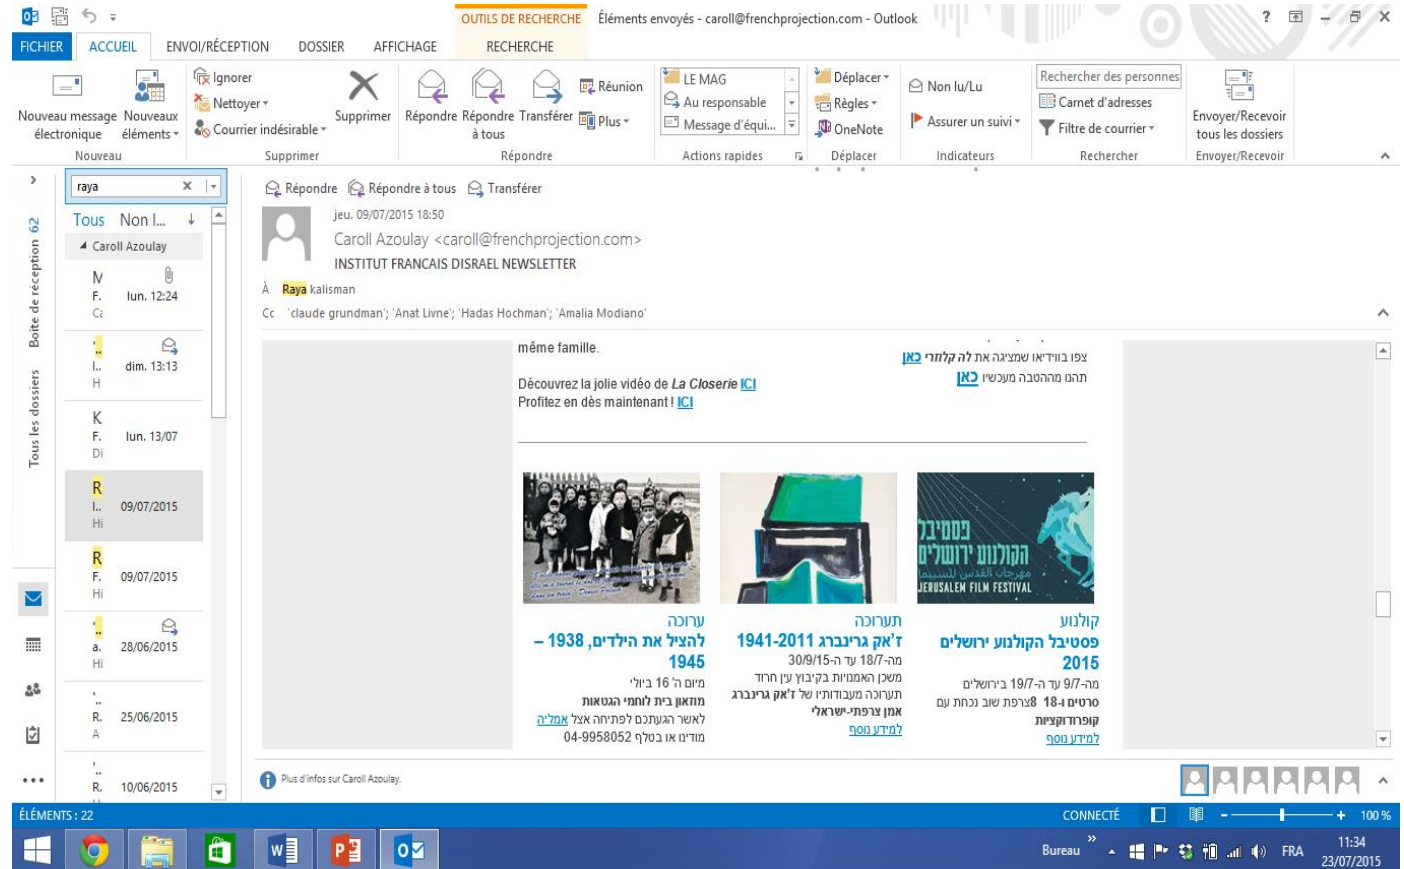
OUTILS DE RECHERCHE  Éléments envoyés - caroll@frenchprojection.com - Outlook  ?

FICHIER  ACCUEIL  ENVOI/RÉCEPTION  DOSSIER  AFFICHAGE  RECHERCHE

Nouveau message électronique  Nouveaux éléments  Nouveau
Ignorer  Nettoyer  Courrier indésirable  Supprimer  Supprimer
Répondre  Répondre à tous  Transférer  Réunion  Plus  Répondre
LE MAG  Au responsable  Message d'équi...  Actions rapides
Déplacer  Règles  OneNote  Déplacer
Non lu/Lu  Assurer un suivi  Indicateurs
Rechercher des personnes  Carnet d'adresses  Filtre de courrier  Rechercher
Envoyer/Recevoir tous les dossiers  Envoyer/Recevoir

Boîte de réception 62  Tous les dossiers

raya
Tous  Non l...
Caroll Azoulay
M F. Ca  lun. 12:24
.. l.. H  dim. 13:13
K F. Di  lun. 13/07
R l.. Hi  09/07/2015
R F. Hi  09/07/2015
.. a. Hi  28/06/2015
.. R. A  25/06/2015
.. R.  10/06/2015

Répondre  Répondre à tous  Transférer
jeu. 09/07/2015 18:50
Caroll Azoulay <caroll@frenchprojection.com>
INSTITUT FRANCAIS DISRAEL NEWSLETTER
À  Raya kalisman
Cc  'claude grundman'; 'Anat Livne'; 'Hadas Hochman'; 'Amalia Modiano'

même famille.

Découvrez la jolie vidéo de La Closerie ICI
Profitez en dès maintenant ! ICI

צפו בווידיאו שמציגה את לה קלוזרי כאן
תהנו מההטבה מעכשיו כאן

פסטיבל הקולנוע ירושלים
مهرجان القدس للسينما
JERUSALEM FILM FESTIVAL

ערוכה
להציל את הילדים, 1938 – 1945
מיום ה' 16 ביולי
מוזאון בית לוחמי הגטאות
לאשר הגעתכם לפתיחה אצל אמליה
מודיע או בטלפון 04-9958052

תערוכה
ז'אק גרינברג 1941-2011
מה-18/7 עד ה-30/9/15
משכן האמנויות בקיבוץ עין חרוד
תערוכה מעבודותיו של ז'אק גרינברג
אמן צרפתי-ישראלי
למידע נוסף

קולנוע
פסטיבל הקולנוע ירושלים 2015
מה-9/7 עד ה-19/7 בירושלים
סרטים ו-18 צרפתי שוב נכחת עם
קופרודוקציות
למידע נוסף

Plus d'infos sur Caroll Azoulay.

ÉLÉMENTS : 22  CONNECTÉ  100 %
Bureau  FRA  11:34  23/07/2015